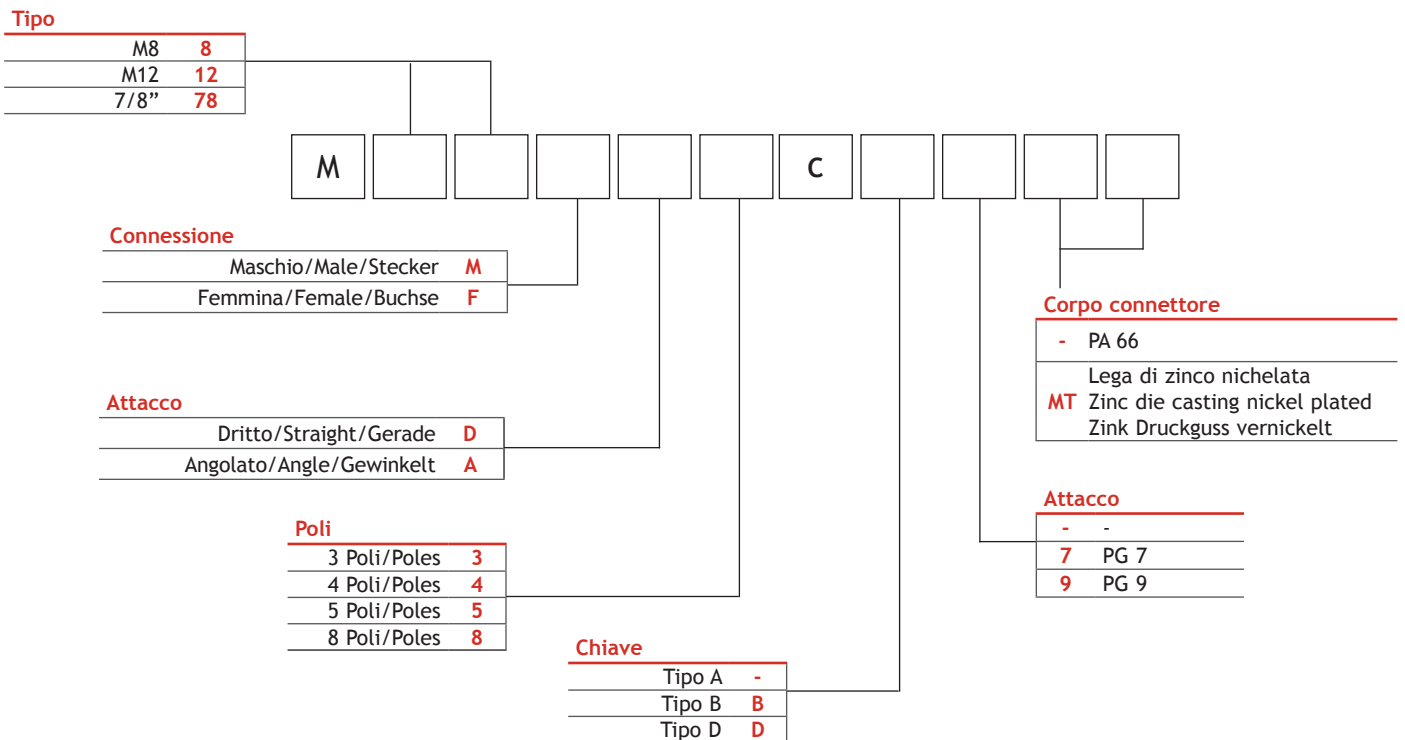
Tipo

| | |
|---|---|
| M8 | 8 |
| M12 | 12 |
| 7/8” | 78 |

M C

Connessione

| | |
|---|---|
| Maschio/Male/Stecker | M |
| Femmina/Female/Buchse | F |

Attacco

| | |
|---|---|
| Dritto/Straight/Gerade | D |
| Angolato/Angle/Gewinkelt | A |

Poli

| | |
|---|---|
| 3 Poli/Poles | 3 |
| 4 Poli/Poles | 4 |
| 5 Poli/Poles | 5 |
| 8 Poli/Poles | 8 |

Chiave

| | |
|---|---|
| Tipo A | - |
| Tipo B | B |
| Tipo D | D |

Corpo connettore

| | |
|---|---|
| - | PA 66 |
| MT | Lega di zinco nichelata Zinc die casting nickel plated Zink Druckguss vernickelt |

Attacco

| | |
|---|---|
| - | - |
| 7 | PG 7 |
| 9 | PG 9 |